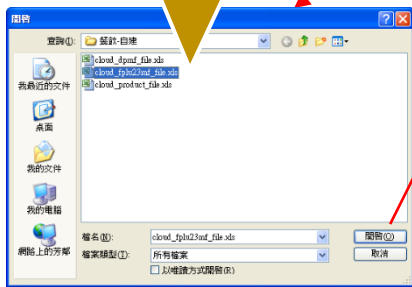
開啟

查詢(I): 餐飲-自建

cloud_dpmf_file.xls
cloud_fpln23mf_file.xls
cloud_product_file.xls

我最近的文件
桌面
我的文件
我的電腦
網路上的芳鄰

檔名(N): cloud_fpln23mf_file.xls
檔案類型(T): 所有檔案
以唯讀方式開啟(R)

開啟(O)
取消